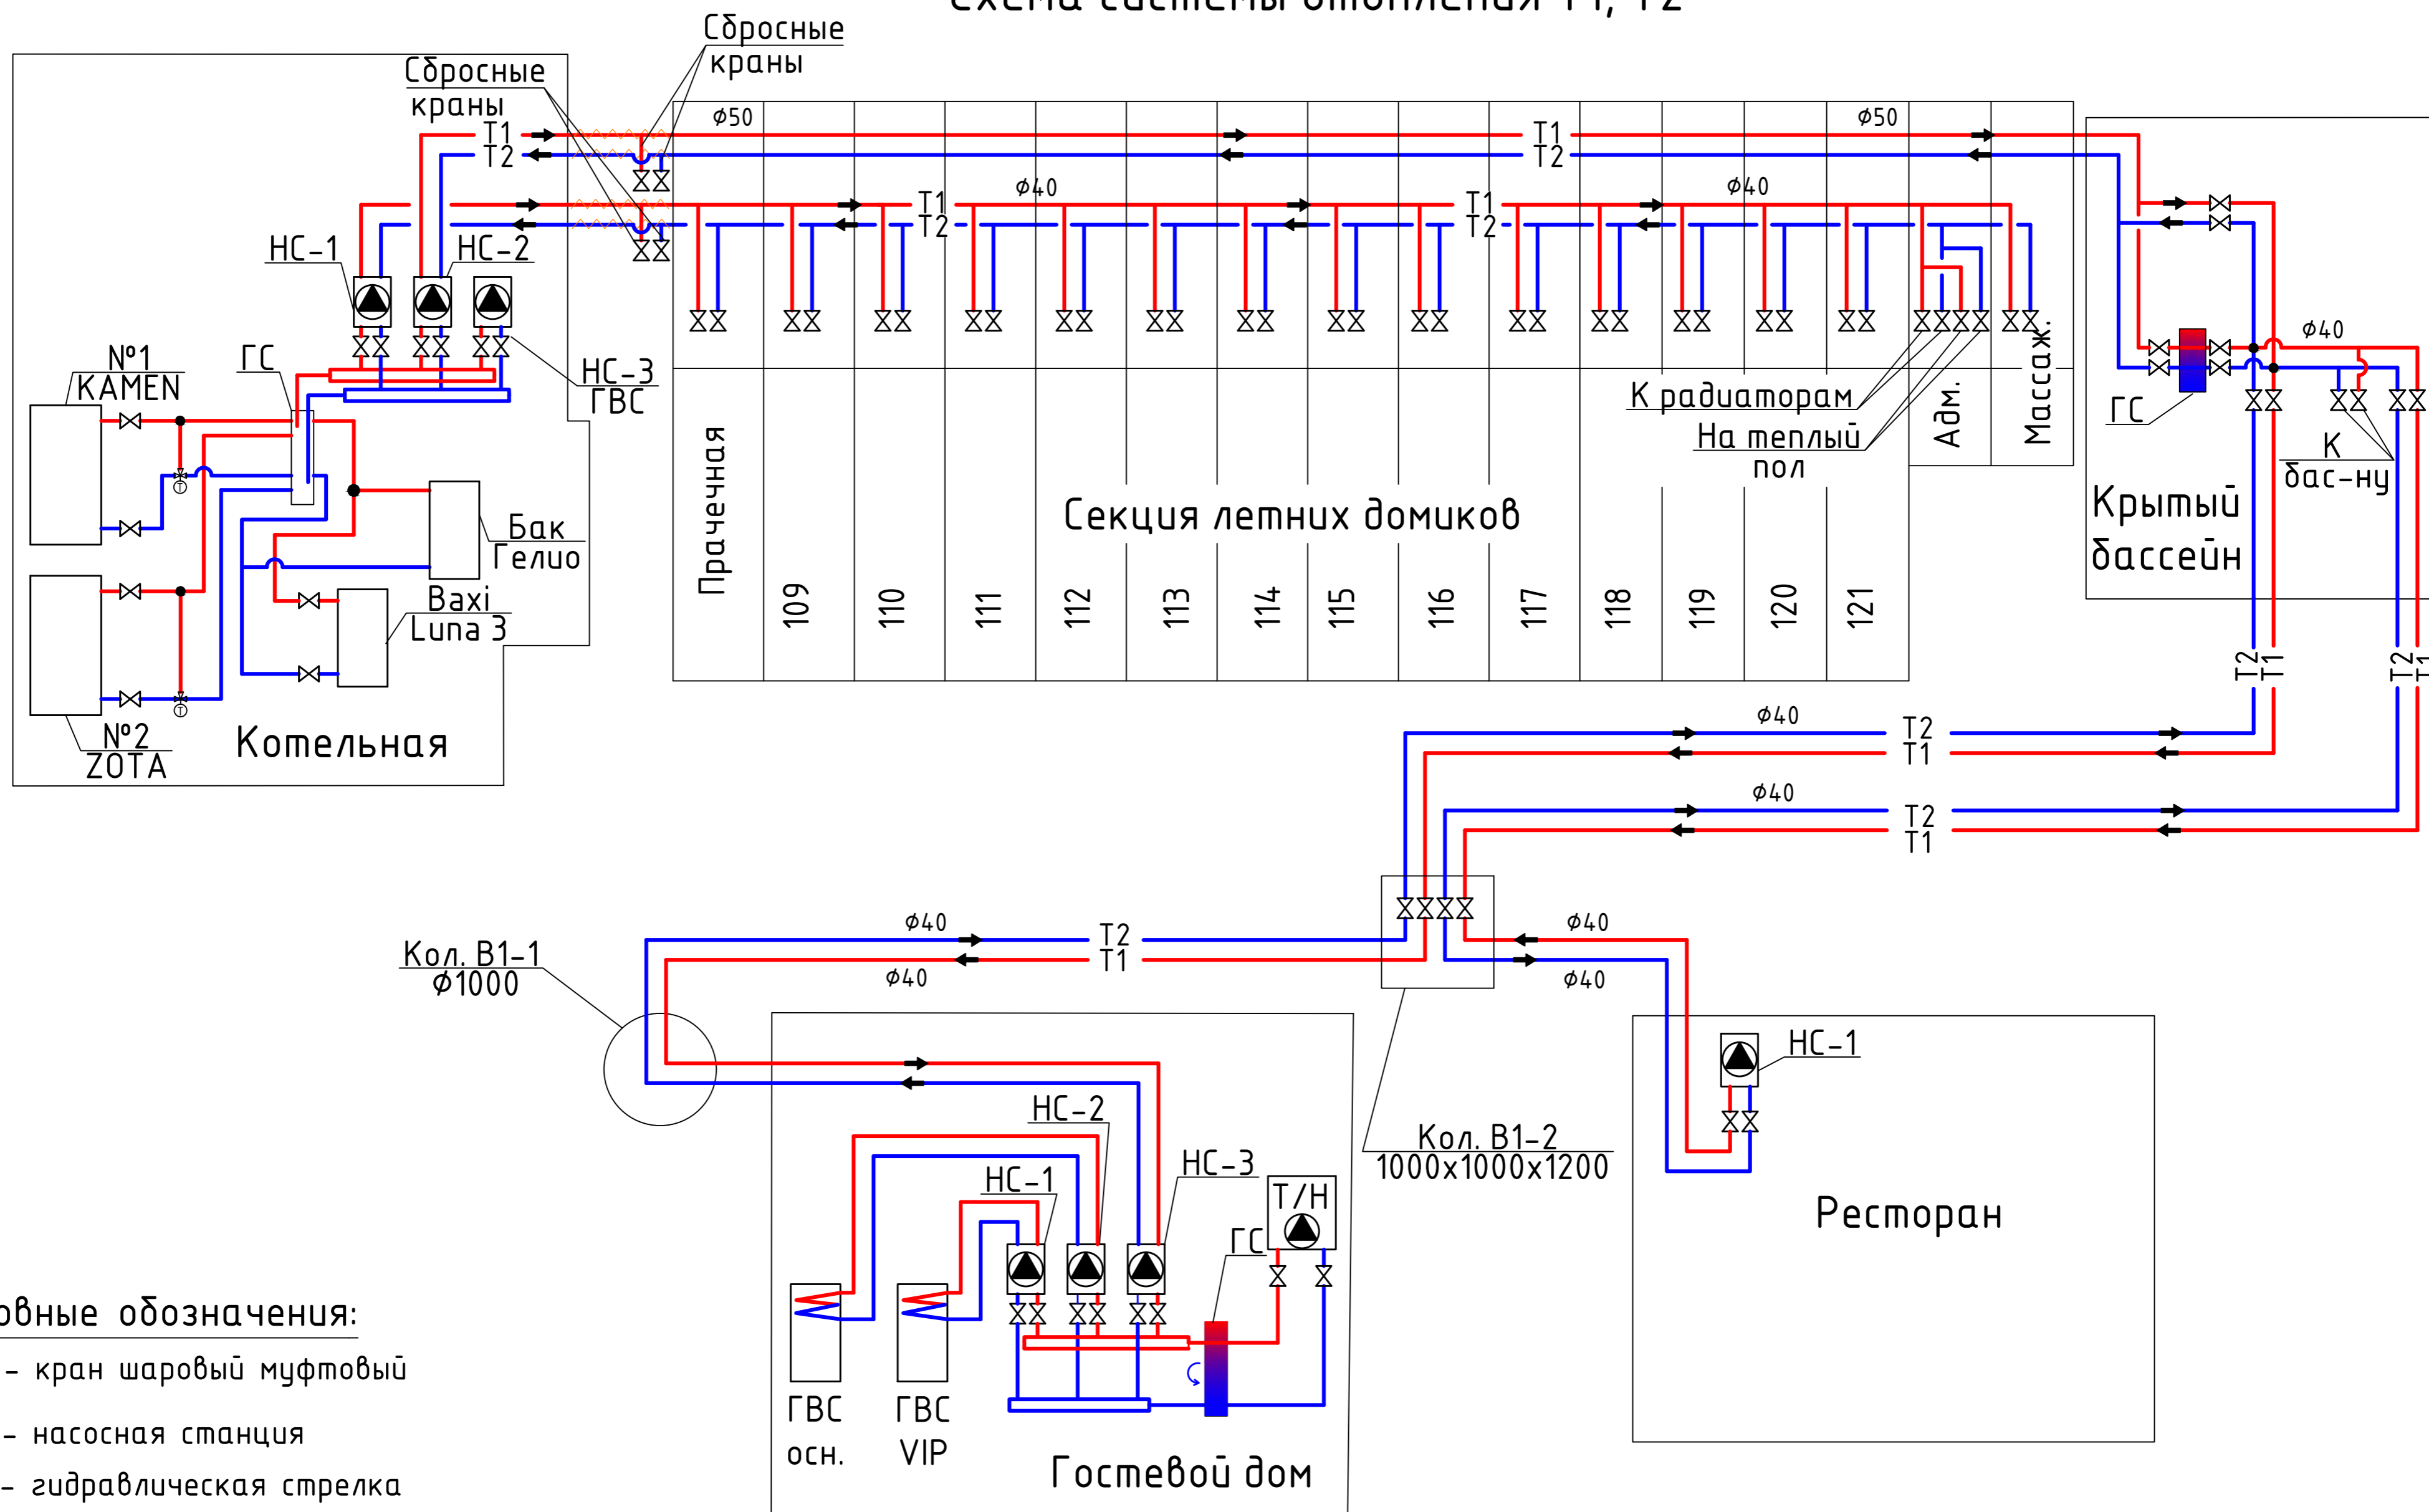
Сбросные краны

Сбросные краны

Т1
Т2
ф50
Т1
Т2
ф50

Т1
Т2
ф40
Т1
Т2
ф40

НС-1
НС-2
№1
KAMEN
ГС
НС-3
ГВС

Бак
Гелио
Baxi
Luna 3
№2
ZOTA
Котельная

К радиаторам
На теплый пол
Адм.
Массаж.

Прачечная
Секция летних домиков
109
110
111
112
113
114
115
116
117
118
119
120
121

ГС
ф40
К бас-ну
Крытый бассейн
Т2
Т1
Т2
Т1

ф40
Т2
Т1
ф40
Т2
Т1

Кол. В1-1
ф1000
ф40
Т2
Т1
ф40
ф40
ф40

Кол. В1-2
1000х1000х1200

НС-2
НС-1
НС-3
Т/Н
ГС
ГВС осн.
ГВС VIP
Гостевой дом

НС-1
Ресторан

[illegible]овные обозначения:
- кран шаровый муфтовый
- насосная станция
- гидравлическая стрелка